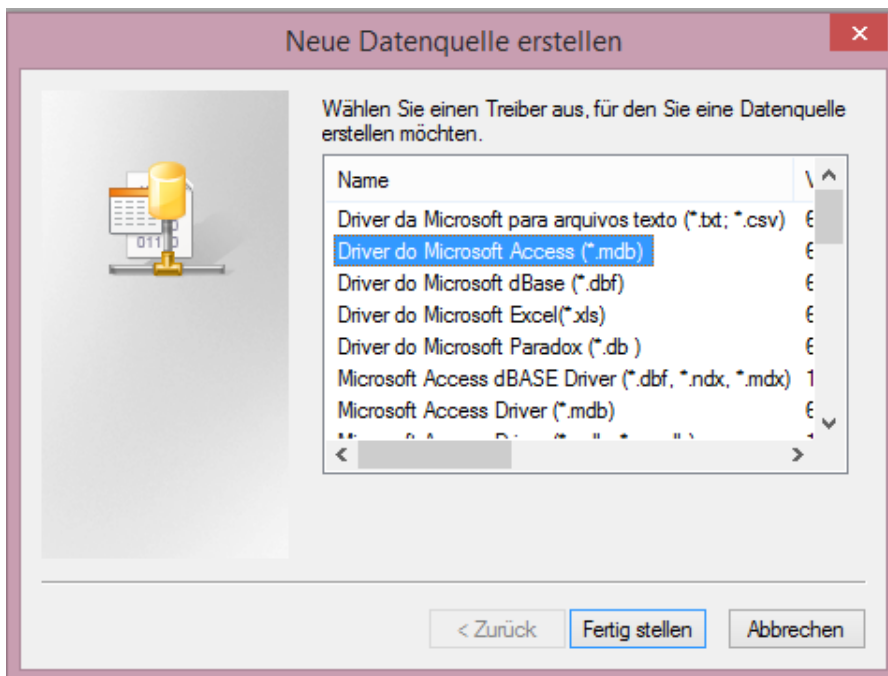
Neue Datenquelle erstellen

Wählen Sie einen Treiber aus, für den Sie eine Datenquelle erstellen möchten.

| Name | V |
|---|---|
| Driver da Microsoft para arquivos texto (*.txt; *.csv) | 6 |
| Driver do Microsoft Access (*.mdb) | 6 |
| Driver do Microsoft dBase (*.dbf) | 6 |
| Driver do Microsoft Excel(*.xls) | 6 |
| Driver do Microsoft Paradox (*.db ) | 6 |
| Microsoft Access dBASE Driver (*.dbf, *.ndx, *.mdx) | 1 |
| Microsoft Access Driver (*.mdb) | 6 |
| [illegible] | 1 |

< Zurück   Fertig stellen   Abbrechen